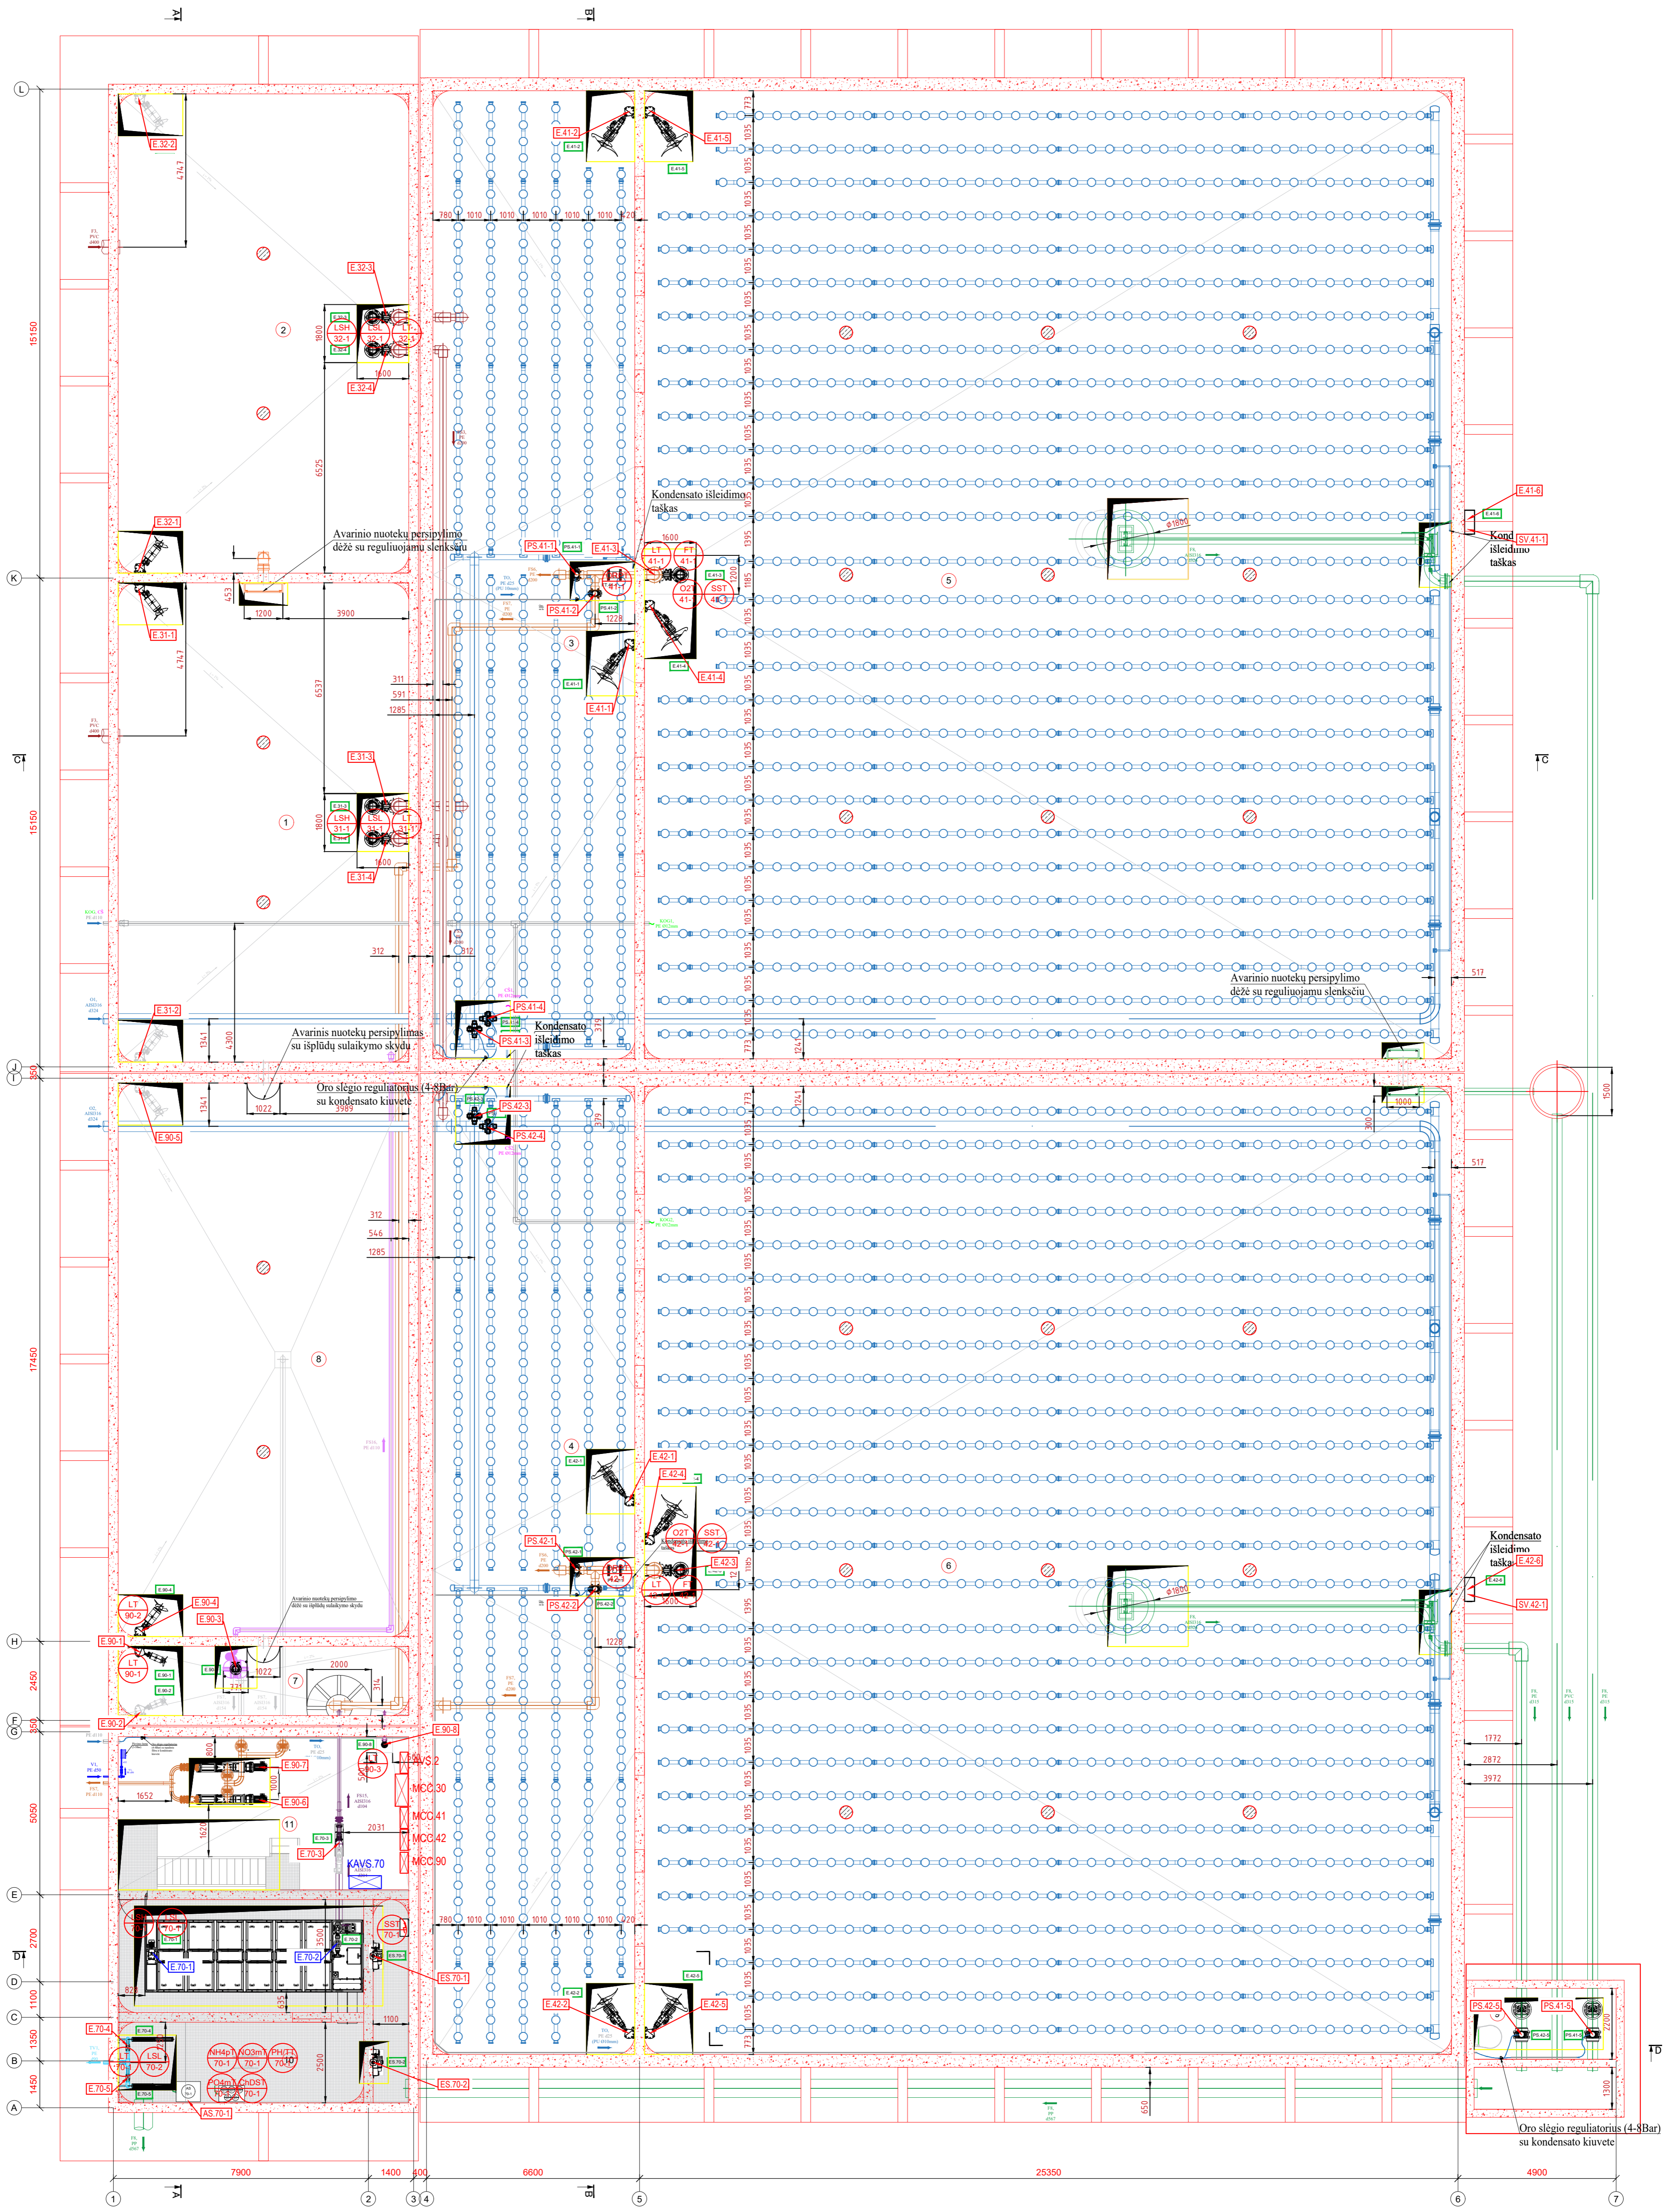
A
B
L
K
J
I
H
F
G
E
D
C
B
A
C
D
C
D
15150
15150
17450
2450
350
5050
2700
1100
1350
1450
350
E.32-2
4747
E.32-3
LSH 32-1
LSL 32-1
LT 32-1
1800
1600
E.32-4
6525
2
E.32-1
E.31-1
453
1200
3900
4747
6537
311
591
1285
E.31-3
LSH 31-1
LSL 31-1
LT 31-1
1800
1600
1
E.31-4
312
E.31-2
1341
4300
Avarinio nuotekų persipylimo dėžė su reguliuojamu slenksčiu
Avarinis nuotekų persipylimas su išplūdų sulaikymo skydu
Oro slėgio reguliatorius (4-8Bar) su kondensato kiuvete
1022
3989
1341
E.90-5
312
546
1285
8
E.90-4
E.90-3
LT 90-2
E.90-1
LT 90-1
1022
771
7
2000
E.90-2
E.90-8
E.90-3
E.90-7
E.90-6
1652
1000
800
1620
11
E.70-3
2031
KAVS.70
KVS.2
MCC.30
MCC.41
MCC.42
MCC.90
SST 70-1
E.70-2
E.70-1
3500
ES.70-1
825
635
1100
E.70-4
E.70-5
LSL 70-2
NH4pT 70-1
NO3mT 70-1
PH/T 70-1
PO4mT 70-1
ChDST 70-1
2500
ES.70-2
AS.70-1
E.41-2
E.41-5
780
1010
1010
1010
1010
1010
720
Kondensato išleidimo taškas
PS.41-1
E.41-3
LT 41-1
FT 41-1
O2T 41-1
SST 41-1
1600
1200
1228
PS.41-2
3
E.41-4
E.41-1
PS.41-4
PS.41-3
Kondensato išleidimo taškas
374
PS.42-3
PS.42-4
379
4
E.42-1
E.42-4
O2T
SST
PS.42-1
E.42-3
LT
FT
1600
PS.42-2
1228
780
1010
1010
1010
1010
1010
720
E.42-2
E.42-5
5
6
Ø1600
Ø1600
1395
1185
1395
773
1035
1241
1241
773
300
E.41-6
SV.41-1
Kond išleidimo taškas
Avarinio nuotekų persipylimo dėžė su reguliuojamu slenksčiu
517
1000
1500
517
Kondensato išleidimo taškas
E.42-6
SV.42-1
1772
2872
3972
PS.42-5
PS.41-5
2200
1300
650
Oro slėgio reguliatorius (4-8Bar) su kondensato kiuvete
7900
1400
400
6600
25350
4900
1
2
3
4
5
6
7